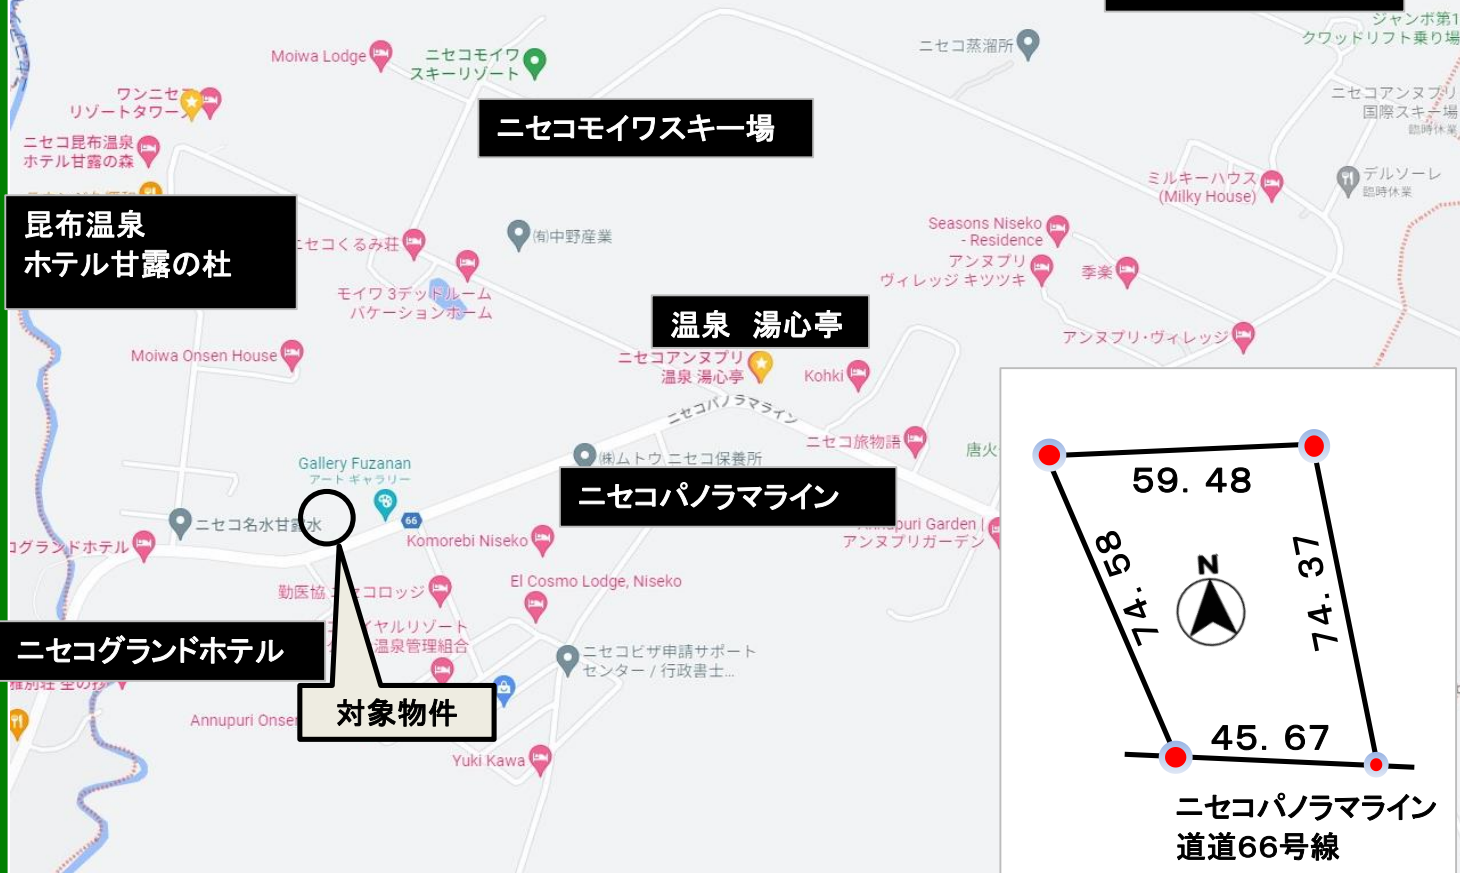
ジャンボ第1
クワッドリフト乗り場

Moiwa Lodge
ニセコモイワ
スキーリゾート

ニセコ蒸溜所

ワンニセコ
リゾートタワー

ニセコモイワスキー場

ニセコアンヌプリ
国際スキー場
臨時休業

ニセコ昆布温泉
ホテル甘露の森

昆布温泉
ホテル甘露の杜

ミルキーハウス
(Milky House)

デルソーレ
臨時休業

ニセコくるみ荘

(有)中野産業

Seasons Niseko
- Residence

アンヌプリ
ヴィレッジ キツツキ

季楽

モイワ 3デッドルーム
バケーションホーム

温泉 湯心亭

アンヌプリ・ヴィレッジ

Moiwa Onsen House

ニセコアンヌプリ
温泉 湯心亭

Kohki

ニセコパノラマライン

ニセコ旅物語

唐火

(株)ムトウ ニセコ保養所

Gallery Fuzanan
アート ギャラリー

ニセコパノラマライン

ニセコ名水甘露水

66

Annupuri Garden
アンヌプリガーデン

グランドホテル

Komorebi Niseko

El Cosmo Lodge, Niseko

勤医協 ニセコロッジ

ロイヤルリゾート
温泉管理組合

ニセコグランドホテル

ニセコビザ申請サポート
センター / 行政書士...

対象物件

Annupuri Onsen

Yuki Kawa

59. 48

74. 58

N

74. 37

45. 67

ニセコパノラマライン
道道66号線